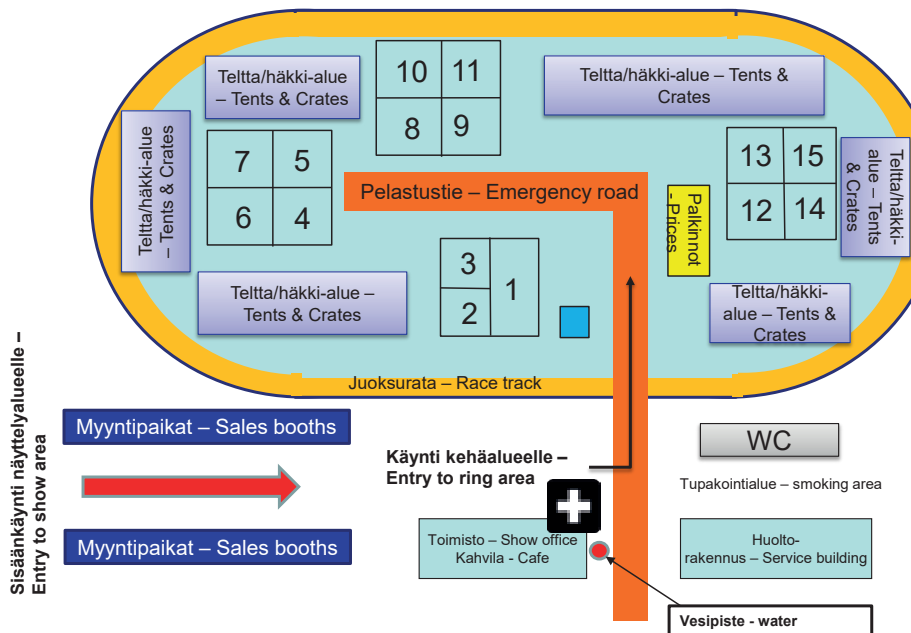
Teltta/häkki-alue – Tents & Crates

10 11
8 9

Teltta/häkki-alue – Tents & Crates

Teltta/häkki-alue – Tents & Crates

7 5
6 4

Pelastustie – Emergency road

Palkinnot - Prices

13 15
12 14

Teltta/häkki-alue – Tents & Crates

Teltta/häkki-alue – Tents & Crates

3
2
1

Teltta/häkki-alue – Tents & Crates

Juoksurata – Race track

Sisäänkäynti näyttelyalueelle – Entry to show area

Myyntipaikat – Sales booths

Myyntipaikat – Sales booths

Käynti kehäalueelle – Entry to ring area

WC

Tupakointialue – smoking area

Toimisto – Show office
Kahvila - Cafe

Huolto-rakennus – Service building

Vesipiste - water